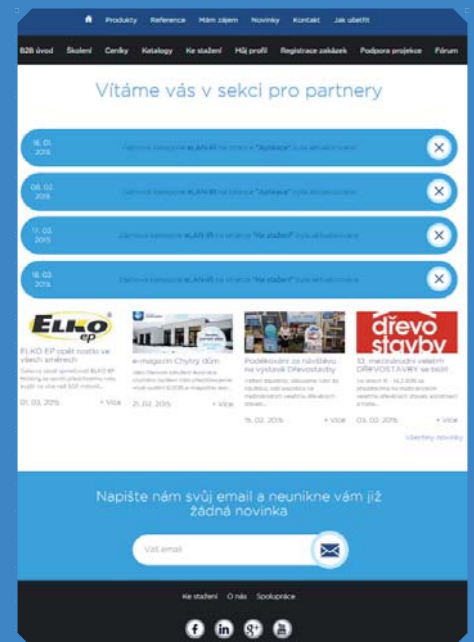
Produkty Reference Mám zájem Novinky Kontakt Jak ušetřit

B2B úvod Školení Ceníky Katalogy Ke stažení Můj profil Registrace zakázek Podpora projekce Fórum

Vítáme vás v sekci pro partnery

16. 01. 2015 Změna kategorie eLAN-IR na stránce "Aplikace" byla aktualizována

08. 02. 2015 Změna kategorie eLAN-IR na stránce "Aplikace" byla aktualizována

17. 02. 2015 Změna kategorie eLAN-IR na stránce "Ke stažení" byla aktualizována

18. 02. 2015 Změna kategorie eLAN-IR na stránce "Ke stažení" byla aktualizována

ELKO ep

ELKO EP opět rostlo ve všech směrech

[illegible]

01. 03. 2015 + Více

e-magazín Chytrý dům

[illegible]

21. 02. 2015 + Více

Poděkování za návštěvu na výstavě Dřevostavby

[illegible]

16. 02. 2015 + Více

dřevo stavby

12. mezinárodní veletrh DŘEVOSTAVBY se blíží

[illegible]

03. 02. 2015 + Více

Všechny novinky

Napište nám svůj email a neunikne vám již žádná novinka

Váš email

Ke stažení O nás Spolupráce

f in g+ You Tube